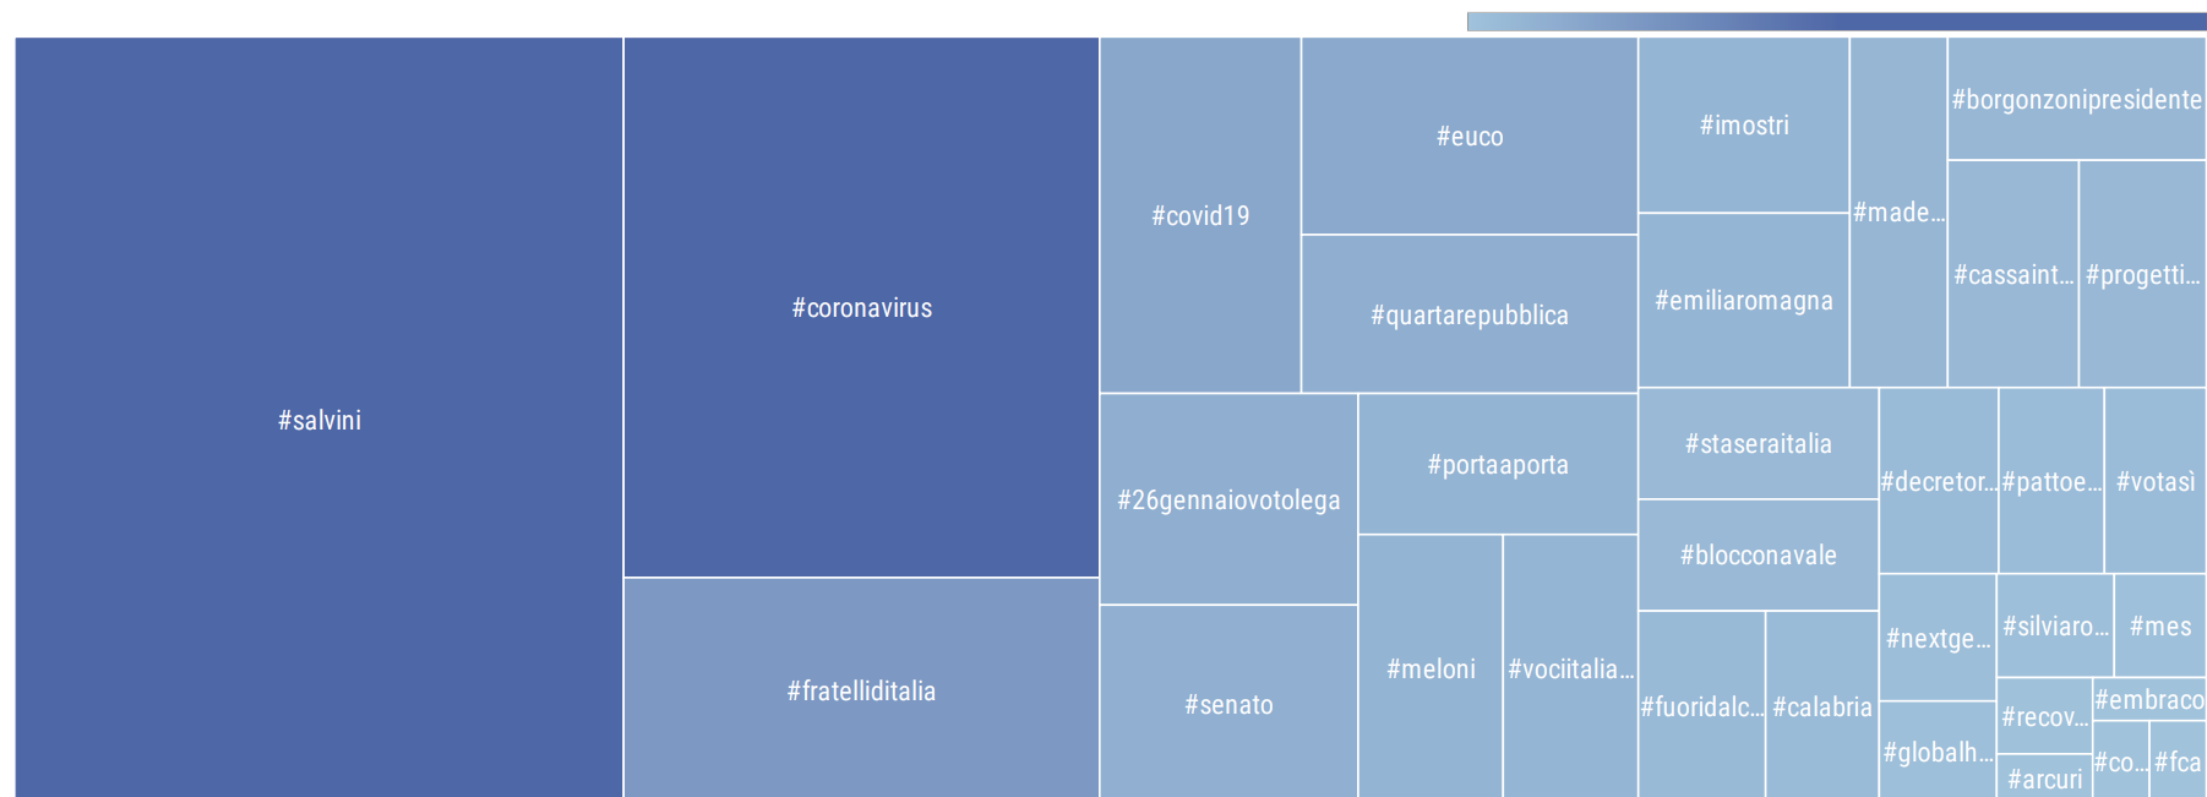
#salvini
#coronavirus
#fratelliditalia
#covid19
#euco
#quartarepubblica
#imostri
#emiliaromagna
#made...
#borgonzonipresidente
#cassaint...
#progetti...
#26gennaiovotolega
#senato
#portaaporta
#meloni
#vociitalia...
#staseraitalia
#blocconavale
#fuoridalc...
#calabria
#decretor...
#pattoe...
#votasì
#nextge...
#globalh...
#silviaro...
#mes
#recov...
#arcuri
#embraco
#co...
#fca